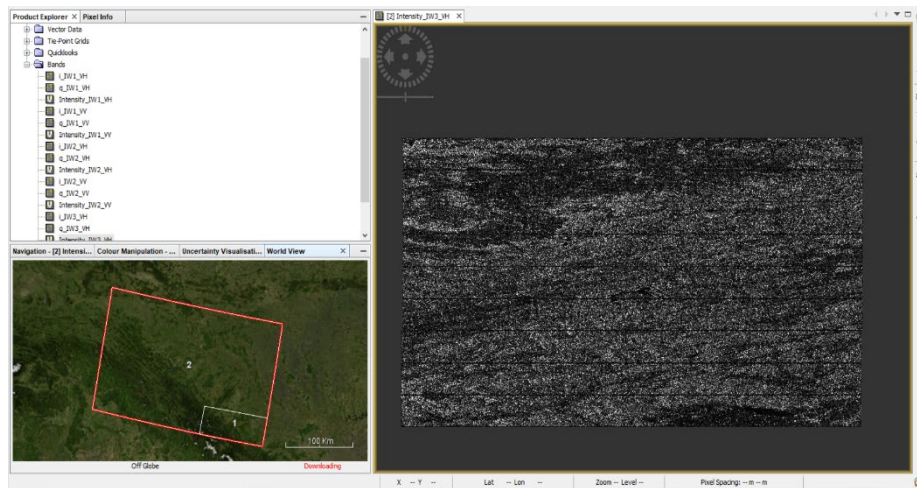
Product Explorer × Pixel Info
Vector Data
Tie-Point Grids
Quicklooks
Bands
i_IW1_VH
q_IW1_VH
Intensity_IW1_VH
i_IW1_VV
q_IW1_VV
Intensity_IW1_VV
i_IW2_VH
q_IW2_VH
Intensity_IW2_VH
i_IW2_VV
q_IW2_VV
Intensity_IW2_VV
i_IW3_VH
q_IW3_VH
Intensity_IW3_VH

Navigation - [2] Intensi... Colour Manipulation - ... Uncertainty Visualisati... World View ×

2
1
100 Km
Off Globe
Downloading

[2] Intensity_IW3_VH ×

X -- Y -- Lat -- Lon -- Zoom -- Level -- Pixel Spacing: -- m -- m